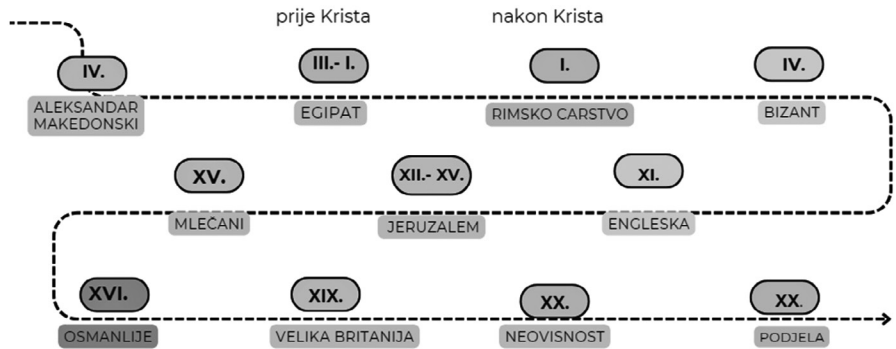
prije Krista

nakon Krista

IV.
ALEKSANDAR MAKEDONSKI

III.- I.
EGIPAT

I.
RIMSKO CARSTVO

IV.
BIZANT

XV.
MLEČANI

XII.- XV.
JERUZALEM

XI.
ENGLESKA

XVI.
OSMANLIJE

XIX.
VELIKA BRITANIJA

XX.
NEOVISNOST

XX.
PODJELA